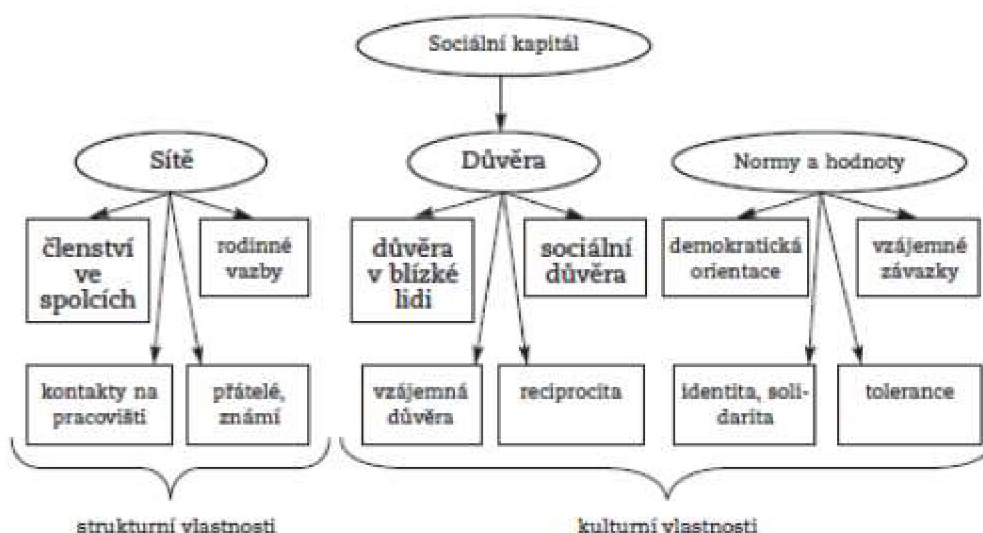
Sociální kapitál

Sítě

Důvěra

Normy a hodnoty

členství ve spolcích

rodinné vazby

důvěra v blízké lidi

sociální důvěra

demokratická orientace

vzájemné závazky

kontakty na pracovišti

přátelé, známí

vzájemná důvěra

reciprocita

identita, solidarita

tolerance

strukturní vlastnosti

kulturní vlastnosti